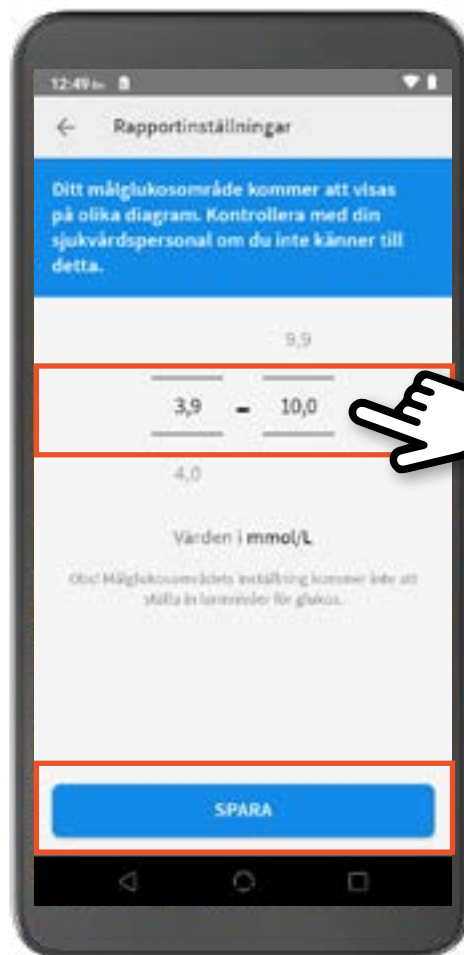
12:49

Rapportinställningar

Ditt målglukosområde kommer att visas på olika diagram. Kontrollera med din sjukvårdspersonal om du inte känner till detta.

9,9

3,9 - 10,0

4,0

Värden i mmol/L

Obs! Målglukosområdets inställning kommer inte att ställa in larmnivåer för glukos.

SPARA